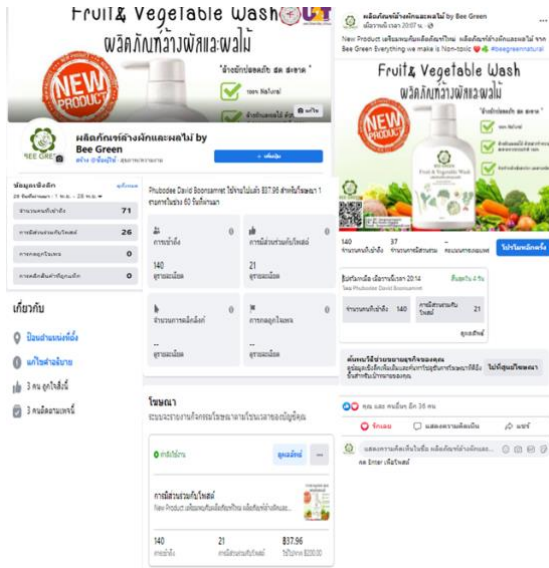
Fruit& Vegetable Wash
ผลิตภัณฑ์ล้างผักและผลไม้
NEW PRODUCT
ผลิตภัณฑ์ล้างผักและผลไม้ by Bee Green
BEE GREEN
ข้อมูลเชิงลึก
จำนวนคนที่เข้าถึง 71
การมีส่วนร่วมกับโพสต์ 26
การคลิกปุ่ม 0
การคลิกลิงก์ 0
เกี่ยวกับ
ป้อนข้อมูล
3 คน ถูกใจสิ่งนี้
3 คนติดตามเพจนี้
Phubodee David Boonsamnet ใช้จ่ายไปแล้ว $37.96 สำหรับโฆษณา 1 รายการในช่วง 60 วันที่ผ่านมา
140
21
โฆษณา
การมีส่วนร่วมกับโพสต์
New Product
140
21
$37.96
ผลิตภัณฑ์ล้างผักและผลไม้ by Bee Green
New Product เตรียมพบกับผลิตภัณฑ์ใหม่ ผลิตภัณฑ์ล้างผักและผลไม้ จาก Bee Green Everything we make is Non-toxic #beegreennatural
Fruit& Vegetable Wash
ผลิตภัณฑ์ล้างผักและผลไม้
NEW PRODUCT
140
37
โปรโมทโพสต์
140
21
ถูกใจ
แสดงความคิดเห็น
แชร์